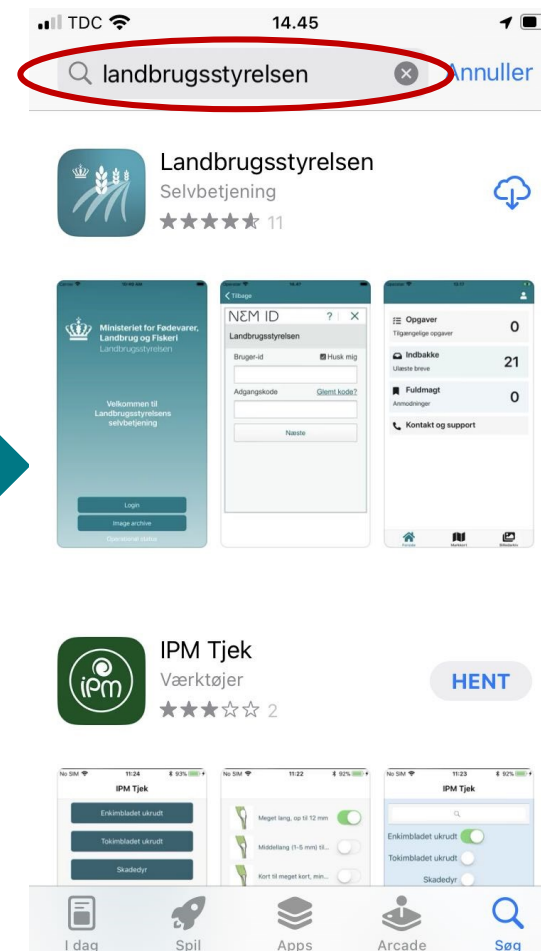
TDC 14.45

landbrugsstyrelsen Annuller

Landbrugsstyrelsen
Selvbetjening
11

Ministeriet for Fødevarer, Landbrug og Fiskeri
Landbrugsstyrelsen

Velkommen til Landbrugsstyrelsens selvbetjening

Login
Image archive
Operational status

Tilbage
NEM ID ? X
Landbrugsstyrelsen
Bruger-id Husk mig
Adgangskode Glemt kode?
Næste

Opgaver 0
Tilgængelige opgaver
Indbakke 21
Ulæste breve
Fuldmagt 0
Anmodninger
Kontakt og support

IPM Tjek
Værktøjer
2
HENT

No SIM 11:24 93%
IPM Tjek
Enkimbladet ukrudt
Tokimbladet ukrudt
Skadedyr

No SIM 11:22 92%
Meget lang, op til 12 mm
Middellang (1-5 mm) til...
Kort til meget kort, min...

No SIM 11:23 92%
IPM Tjek
Enkimbladet ukrudt
Tokimbladet ukrudt
Skadedyr

I dag Spil Apps Arcade Søg